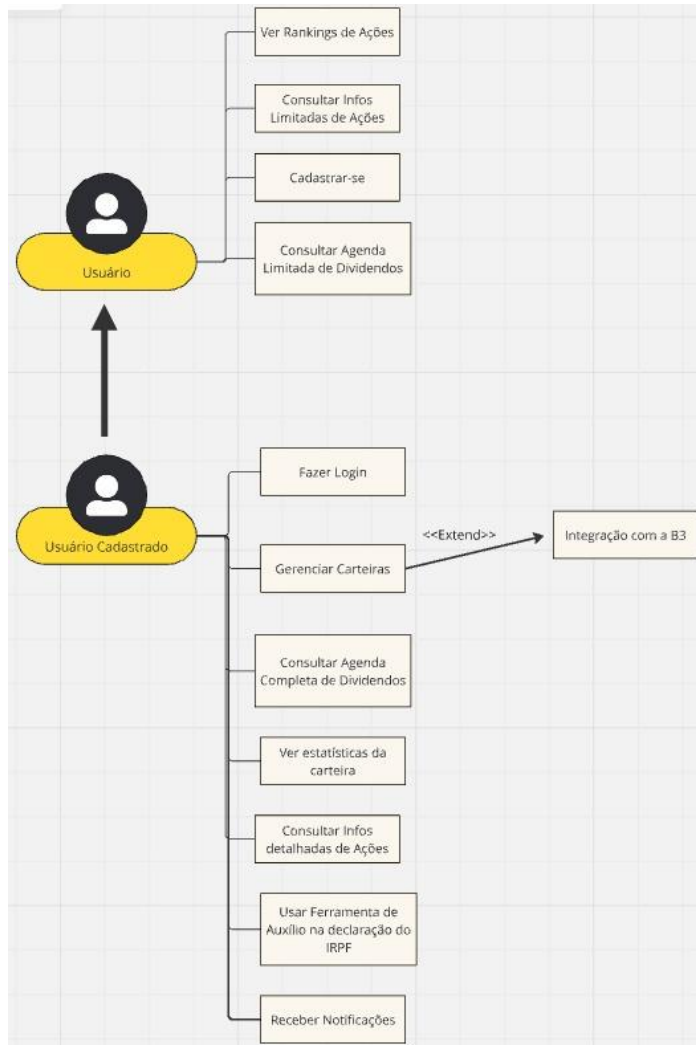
Ver Rankings de Ações

Consultar Infos Limitadas de Ações

Cadastrar-se

Usuário

Consultar Agenda Limitada de Dividendos

Fazer Login

Usuário Cadastrado

<<Extend>>

Gerenciar Carteiras

Integração com a B3

Consultar Agenda Completa de Dividendos

Ver estatísticas da carteira

Consultar Infos detalhadas de Ações

Usar Ferramenta de Auxílio na declaração do IRPF

Receber Notificações